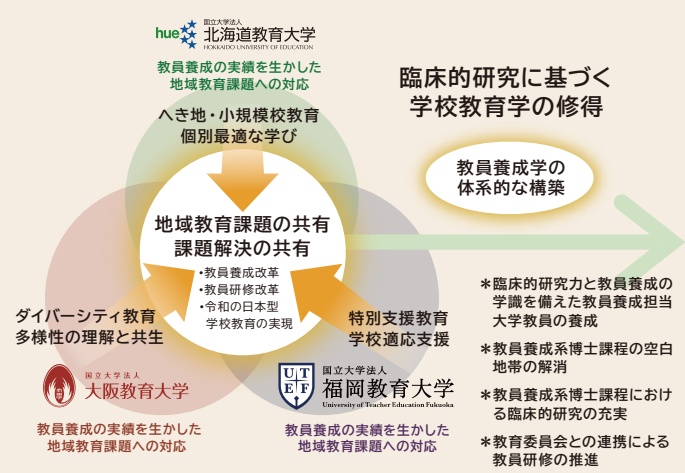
hue 国立大学法人 北海道教育大学 HOKKAIDO UNIVERSITY OF EDUCATION

教員養成の実績を生かした
地域教育課題への対応

へき地・小規模校教育
個別最適な学び

臨床的研究に基づく
学校教育学の修得

教員養成学の
体系的な構築

地域教育課題の共有
課題解決の共有

・教員養成改革
・教員研修改革
・令和の日本型
学校教育の実現

ダイバーシティ教育
多様性の理解と共生

特別支援教育
学校適応支援

国立大学法人 大阪教育大学

教員養成の実績を生かした
地域教育課題への対応

UTEF 国立大学法人 福岡教育大学 University of Teacher Education Fukuoka

教員養成の実績を生かした
地域教育課題への対応

＊臨床的研究力と教員養成の学識を備えた教員養成担当大学教員の養成

＊教員養成系博士課程の空白地帯の解消

＊教員養成系博士課程における臨床的研究の充実

＊教育委員会との連携による教員研修の推進